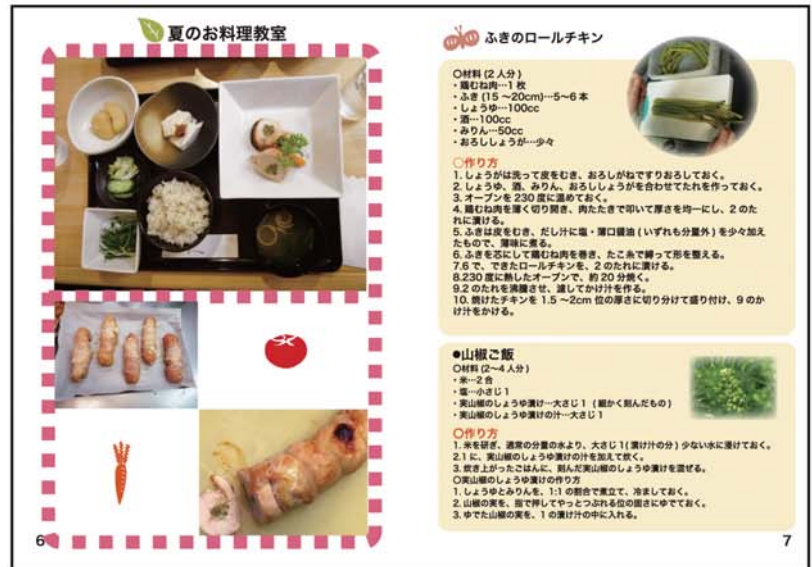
夏のお料理教室

6

ふきのロールチキン

○材料 (2人分)
・鶏むね肉…1枚
・ふき (15～20cm)…5～6本
・しょうゆ…100cc
・酒…100cc
・みりん…50cc
・おろししょうが…少々

○作り方
1. しょうがは洗って皮をむき、おろしがねですりおろしておく。
2. しょうゆ、酒、みりん、おろししょうがを合わせてたれを作っておく。
3. オーブンを230度に温めておく。
4. 鶏むね肉を薄く切り開き、肉たたきで叩いて厚さを均一にし、2のたれに漬ける。
5. ふきは皮をむき、だし汁に塩・薄口醤油 (いずれも分量外) を少々加えたもので、薄味に煮る。
6. ふきを芯にして鶏むね肉を巻き、たこ糸で縛って形を整える。
7.6で、できたロールチキンを、2のたれに漬ける。
8.230度に熱したオーブンで、約20分焼く。
9.2のたれを沸騰させ、濾してかけ汁を作る。
10. 焼けたチキンを1.5～2cm位の厚さに切り分けて盛り付け、9のかけ汁をかける。

●山椒ご飯
○材料 (2～4人分)
・米…2合
・塩…小さじ1
・実山椒のしょうゆ漬け…大さじ1 (細かく刻んだもの)
・実山椒のしょうゆ漬けの汁…大さじ1

○作り方
1. 米を研ぎ、通常の分量の水より、大さじ1(漬け汁の分) 少ない水に漬けておく。
2.1に、実山椒のしょうゆ漬けの汁を加えて炊く。
3. 炊き上がったごはんに、刻んだ実山椒のしょうゆ漬けを混ぜる。
○実山椒のしょうゆ漬けの作り方
1. しょうゆとみりんを、1:1の割合で煮立て、冷ましておく。
2. 山椒の実を、指で押してやっとつぶれる位の固さにゆでておく。
3. ゆでた山椒の実を、1の漬け汁の中に入れる。

7